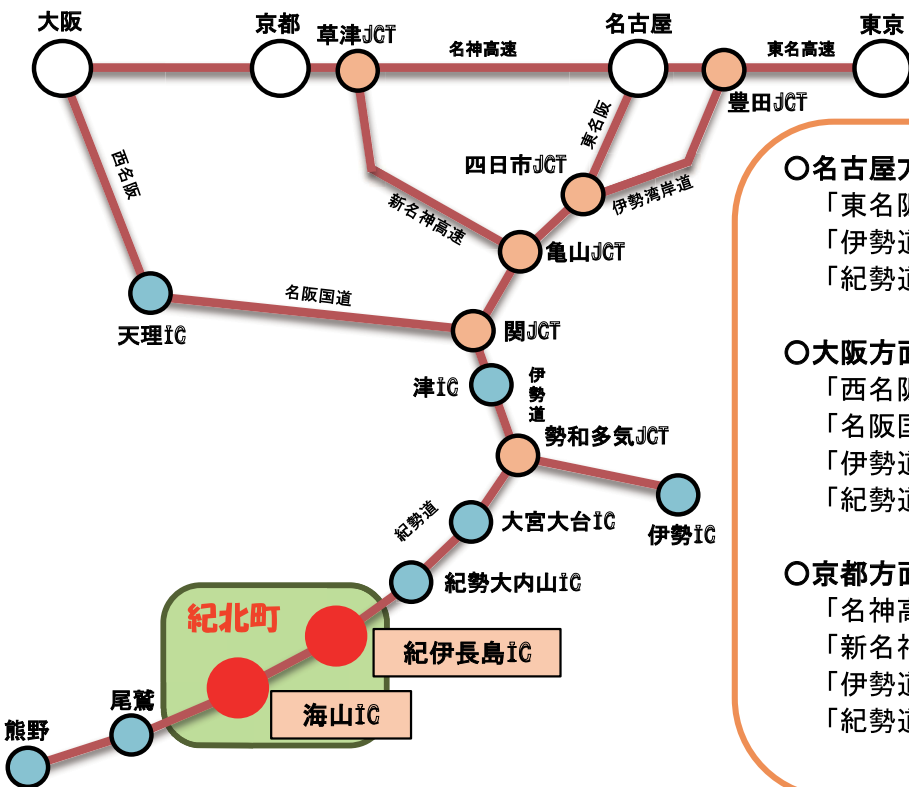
大阪
京都
草津JCT
名神高速
名古屋
東京
東名高速
豊田JCT
東名阪
四日市JCT
伊勢湾岸道
新名神高速
亀山JCT
西名阪
天理IC
名阪国道
関JCT
津IC
伊勢道
勢和多気JCT
伊勢IC
紀勢道
大宮大台IC
紀勢大内山IC
紀北町
紀伊長島IC
海山IC
尾鷲
熊野

○名古屋方
「東名阪
「伊勢道
「紀勢道

○大阪方面
「西名阪
「名阪国
「伊勢道
「紀勢道

○京都方面
「名神高
「新名神
「伊勢道
「紀勢道